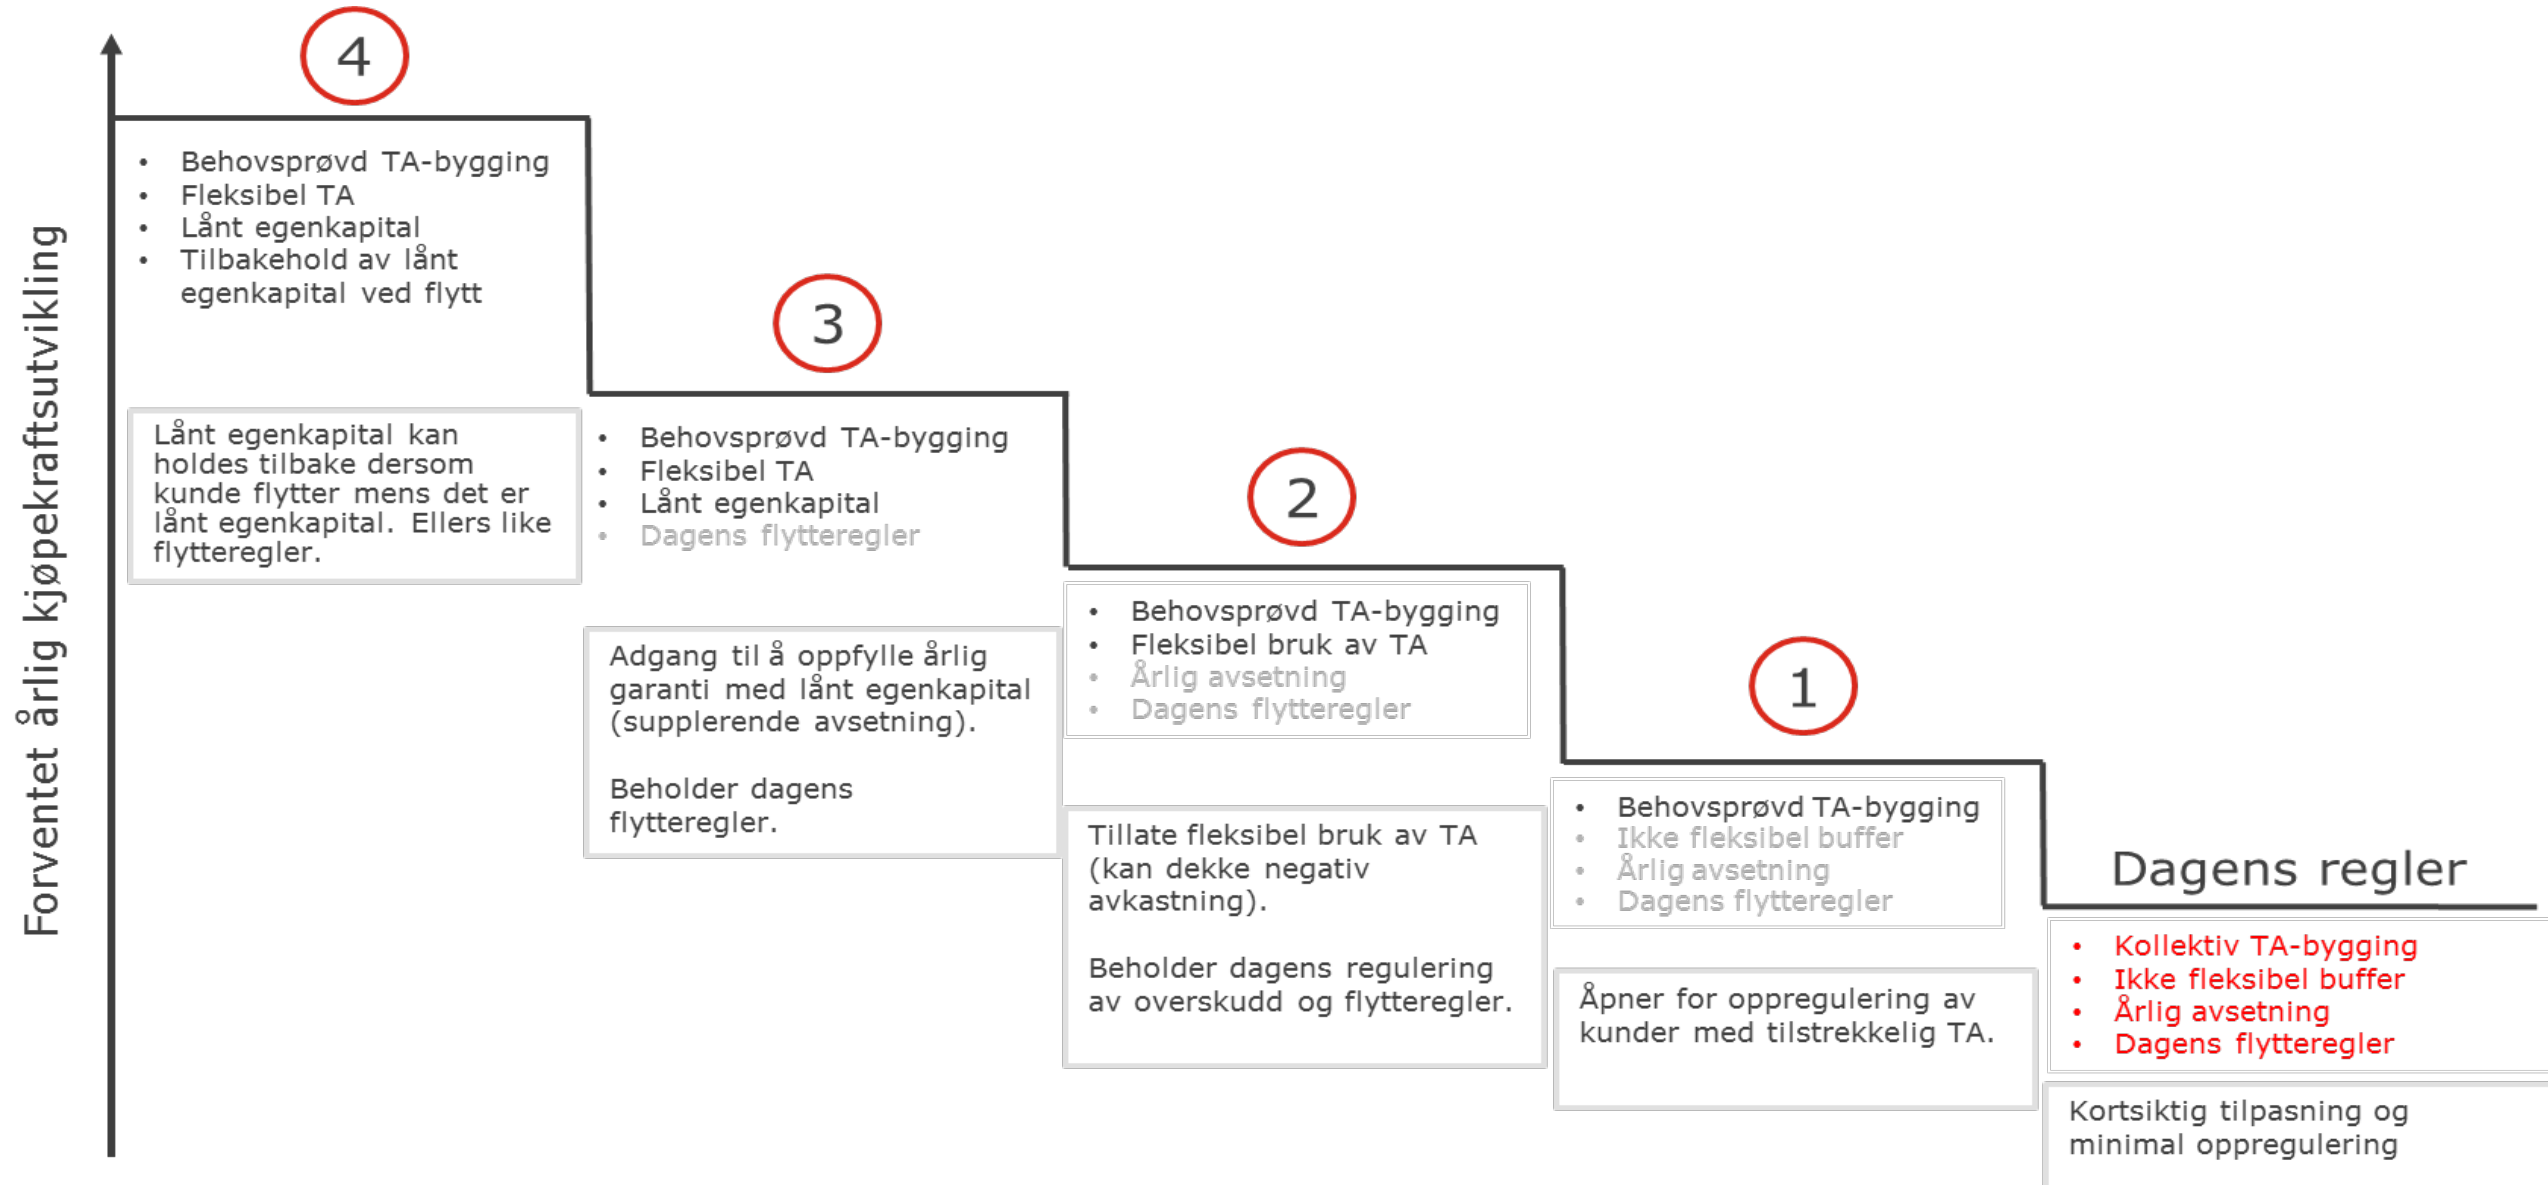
Forventet årlig kjøpekraftsutvikling

4

- Behovsprøvd TA-bygging
- Fleksibel TA
- Lånt egenkapital
- Tilbakehold av lånt egenkapital ved flytt

Lånt egenkapital kan holdes tilbake dersom kunde flytter mens det er lånt egenkapital. Ellers like flytteregler.

3

- Behovsprøvd TA-bygging
- Fleksibel TA
- Lånt egenkapital
- Dagens flytteregler

Adgang til å oppfylle årlig garanti med lånt egenkapital (supplerende avsetning).

Beholder dagens flytteregler.

2

- Behovsprøvd TA-bygging
- Fleksibel bruk av TA
- Årlig avsetning
- Dagens flytteregler

Tillate fleksibel bruk av TA (kan dekke negativ avkastning).

Beholder dagens regulering av overskudd og flytteregler.

1

- Behovsprøvd TA-bygging
- Ikke fleksibel buffer
- Årlig avsetning
- Dagens flytteregler

Åpner for oppregulering av kunder med tilstrekkelig TA.

Dagens regler

- Kollektiv TA-bygging
- Ikke fleksibel buffer
- Årlig avsetning
- Dagens flytteregler

Kortsiktig tilpasning og minimal oppregulering